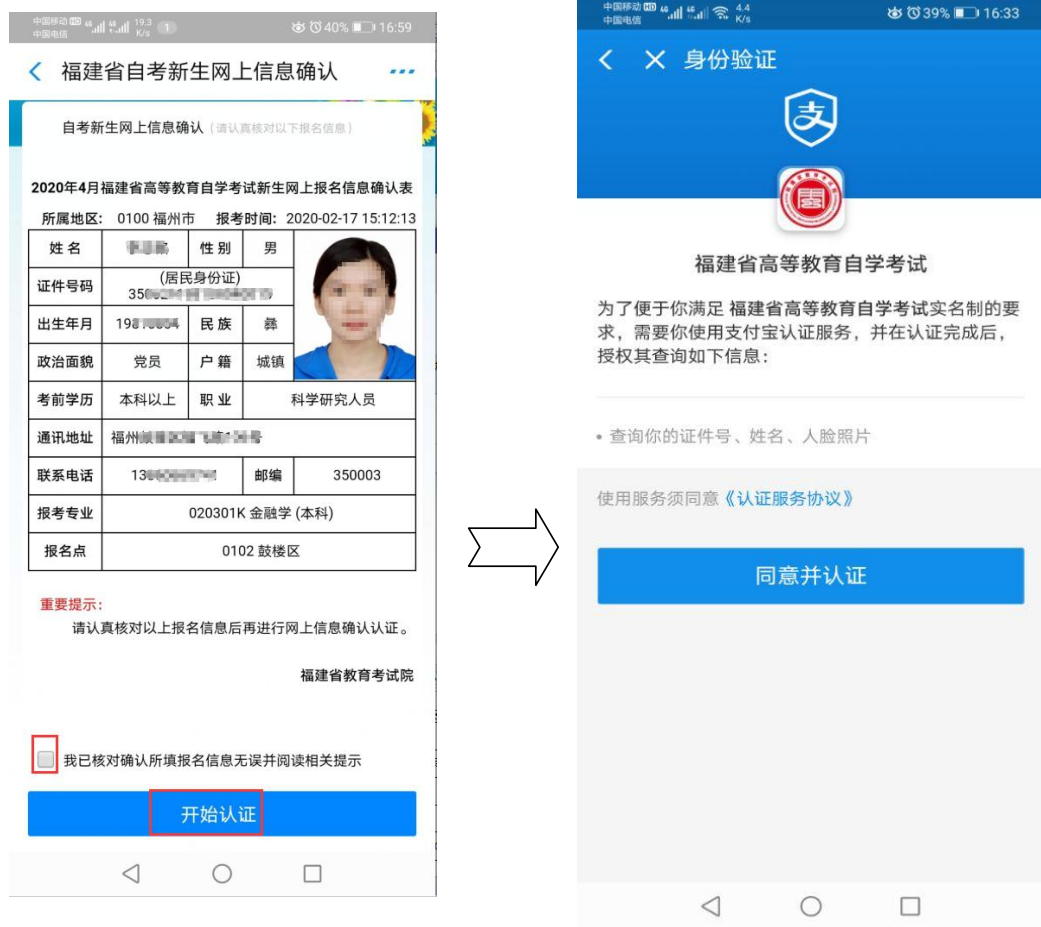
中国移动 HD 中国电信 19.3 K/s 1 40% 16:59

福建省自考新生网上信息确认 ···

自考新生网上信息确认（请认真核对以下报名信息）

2020年4月福建省高等教育自学考试新生网上报名信息确认表

所属地区：0100 福州市 报考时间：2020-02-17 15:12:13

| 姓名 | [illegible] | 性别 | 男 |
|---|---|---|---|
| 证件号码 | (居民身份证) 35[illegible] | | |
| 出生年月 | 19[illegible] | 民族 | 彝 |
| 政治面貌 | 党员 | 户籍 | 城镇 |
| 考前学历 | 本科以上 | 职业 | 科学研究人员 |
| 通讯地址 | 福州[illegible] | | |
| 联系电话 | 13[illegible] | 邮编 | 350003 |
| 报考专业 | 020301K 金融学 (本科) | | |
| 报名点 | 0102 鼓楼区 | | |

重要提示：
请认真核对以上报名信息后再进行网上信息确认认证。

福建省教育考试院

我已核对确认所填报名信息无误并阅读相关提示

开始认证

中国移动 HD 中国电信 4.4 K/s 39% 16:33

身份验证

福建省高等教育自学考试

为了便于你满足 福建省高等教育自学考试实名制的要求，需要你使用支付宝认证服务，并在认证完成后，授权其查询如下信息：

• 查询你的证件号、姓名、人脸照片

使用服务须同意《认证服务协议》

同意并认证